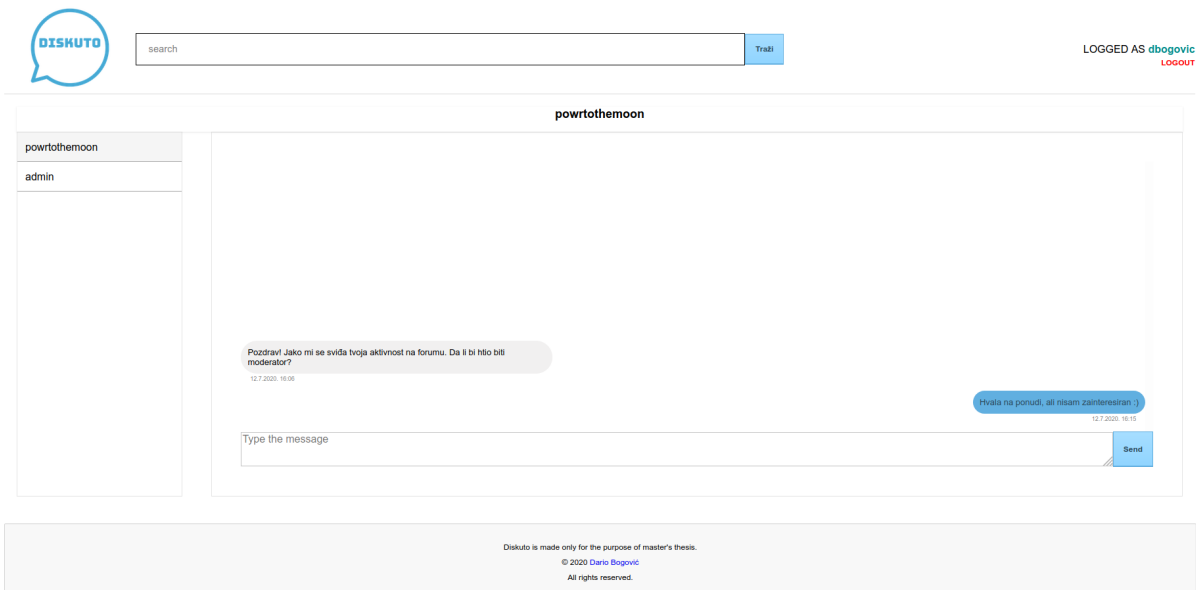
DISKUTO

search

Traži

LOGGED AS dbogovic
LOGOUT

powrtothemoon

powrtothemoon

admin

Pozdrav! Jako mi se sviđa tvoja aktivnost na forumu. Da li bi htio biti moderator?
12.7.2020. 16:06

Hvala na ponudi, ali nisam zainteresiran :)
12.7.2020. 16:15

Type the message

Send

Diskuto is made only for the purpose of master's thesis.
© 2020 Dario Bogović
All rights reserved.